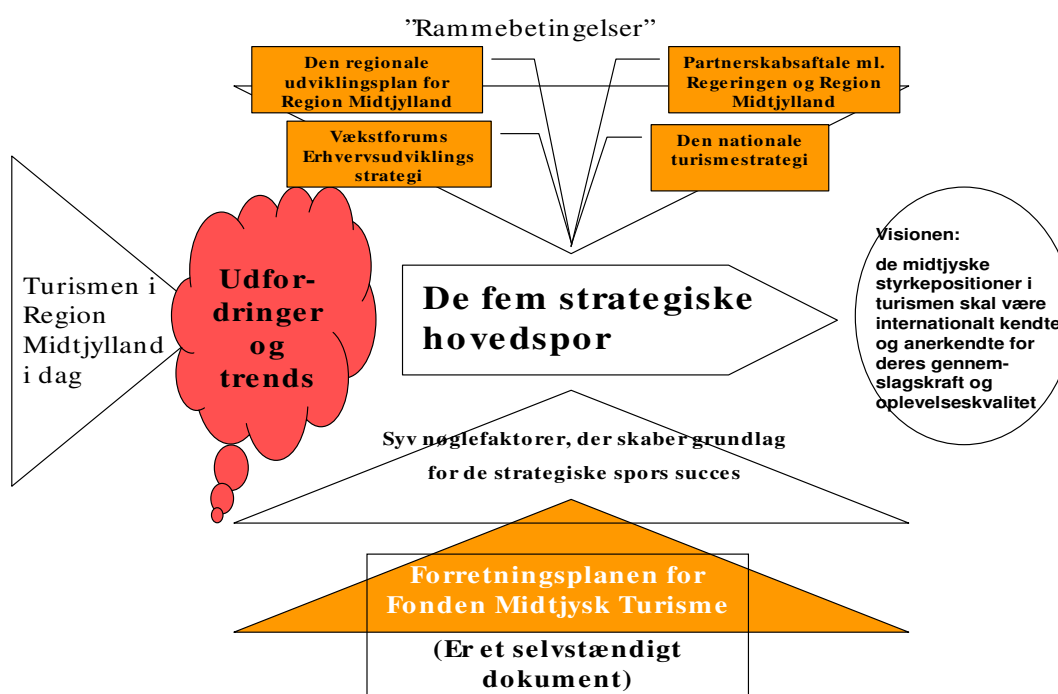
"Rammebetingelser"

Den regionale udviklingsplan for Region Midtjylland

Partnerskabsaftale ml. Regeringen og Region Midtjylland

Vækstforums Erhvervsudviklings strategi

Den nationale turismestrategi

Turismen i Region Midtjylland i dag

Udfordringer og trends

De fem strategiske hovedspor

Visionen:

de midtjyske styrkepositioner i turismen skal være internationalt kendte og anerkendte for deres gennemslagskraft og oplevelseskvalitet

Syv nøglefaktorer, der skaber grundlag for de strategiske spors succes

Forretningsplanen for Fonden Midtjysk Turisme

(Er et selvstændigt dokument)